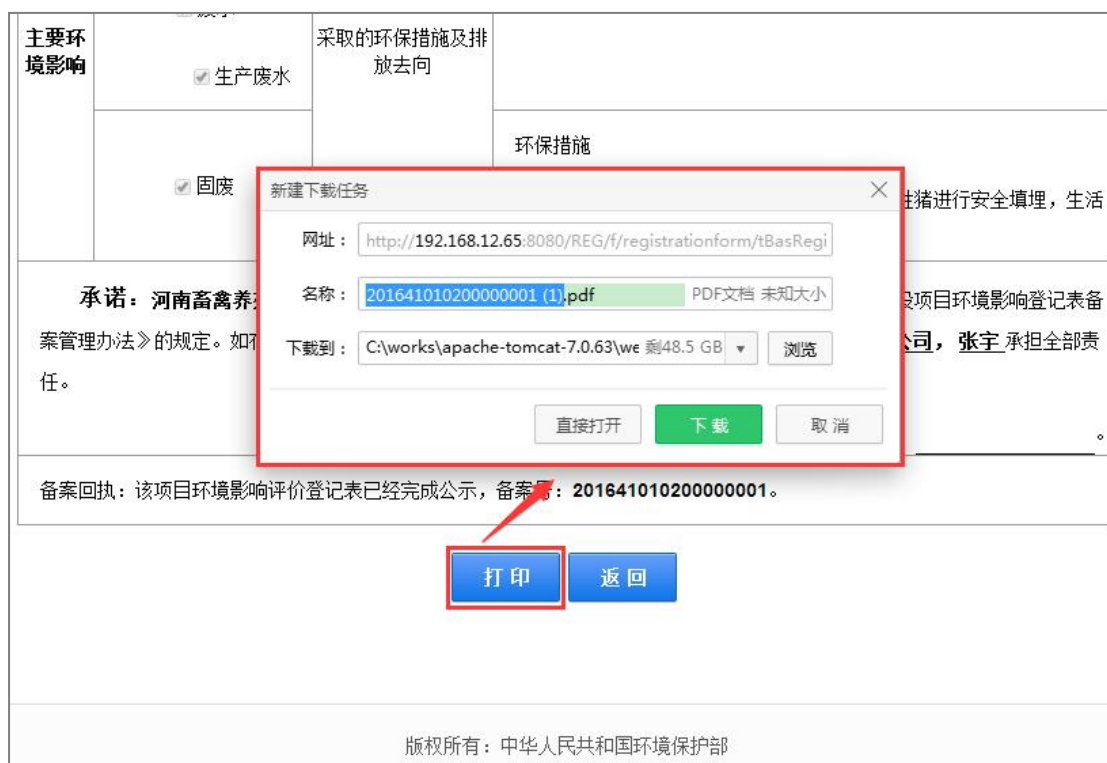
主要环境影响

生产废水

采取的环保措施及排放去向

固废

环保措施

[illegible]猪进行安全填埋，生活

承诺：河南畜禽养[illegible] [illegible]设项目环境影响登记表备案管理办法》的规定。如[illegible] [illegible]公司，张宇 承担全部责任。

新建下载任务

网址： http://192.168.12.65:8080/REG/f/registrationform/tBasRegi

名称： 201641010200000001 (1).pdf PDF文档 未知大小

下载到： C:\works\apache-tomcat-7.0.63\we 剩48.5 GB 浏览

直接打开 下载 取消

备案回执：该项目环境影响评价登记表已经完成公示，备案号：201641010200000001。

打印 返回

版权所有：中华人民共和国环境保护部